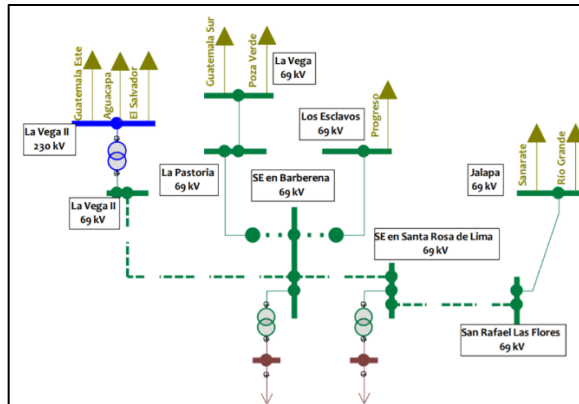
Guatemala Este
Aguacapa
El Salvador

La Vega II
230 kV

La Vega II
69 kV

Guatemala Sur
Poza Verde

La Vega
69 kV

La Pastoria
69 kV

Los Esclavos
69 kV

Progreso

SE en Barberena
69 kV

Sanarate
Rio Grande

Jalapa
69 kV

SE en Santa Rosa de Lima
69 kV

San Rafael Las Flores
69 kV